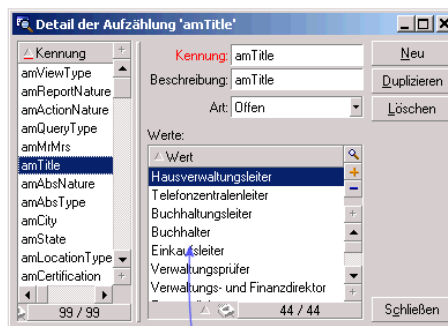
Detail der Aufzählung 'amTitle'

Kennung
amViewType
amReportNature
amActionNature
amQueryType
amMrMrs
amTitle
amAbsNature
amAbsType
amCity
amState
amLocationType
amCertification
99 / 99

Kennung: amTitle
Beschreibung: amTitle
Art: Offen
Werte:
Wert
Hausverwaltungsleiter
Telefonzentralenleiter
Buchhaltungsleiter
Buchhalter
Einkaufsleiter
Verwaltungsprüfer
Verwaltungs- und Finanzdirektor
44 / 44

Neu
Duplizieren
Löschen
Schließen